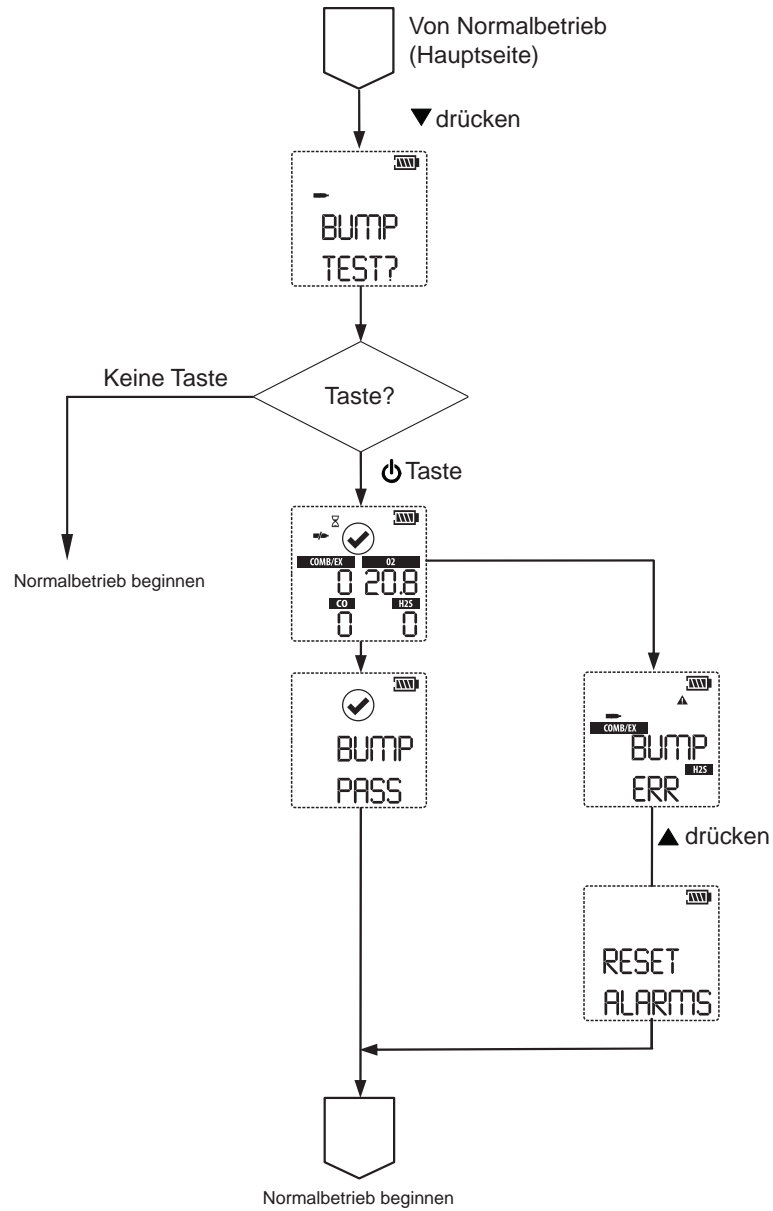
Von Normalbetrieb (Hauptseite)

▼ drücken

BUMP
TEST?

Keine Taste

Taste?

⏻ Taste

Normalbetrieb beginnen

COMB/EX
O2
0 20.8
CO
H2S
0 0

BUMP
PASS

COMB/EX
BUMP
H2S
ERR

▲ drücken

RESET
ALARMS

Normalbetrieb beginnen